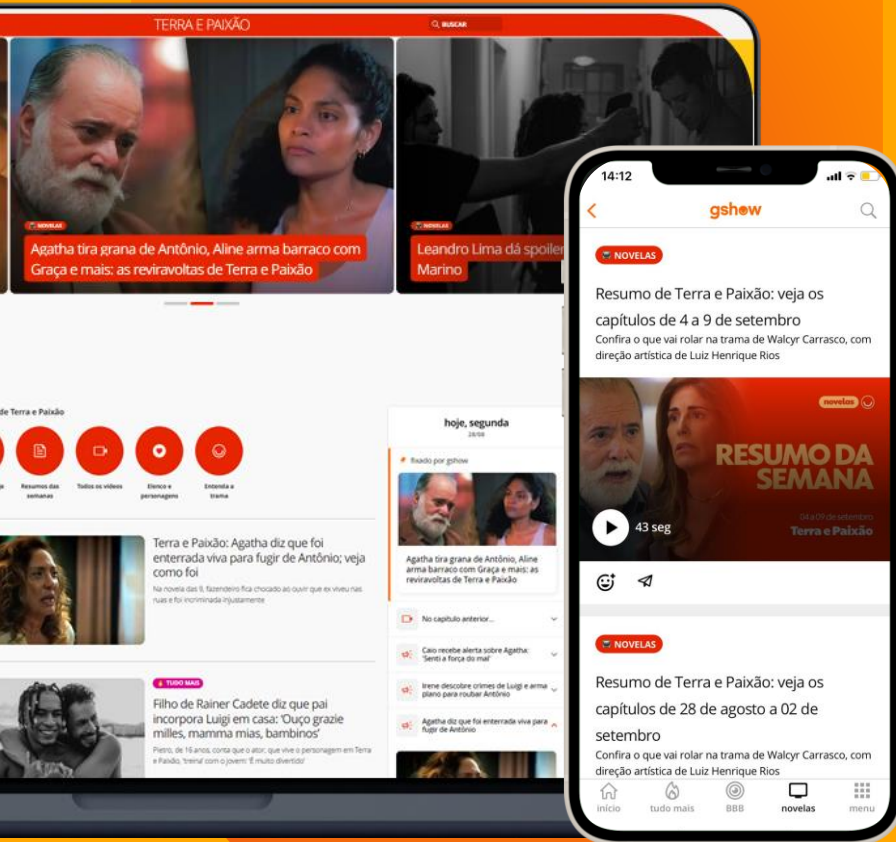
TERRA E PAIXÃO

BUSCAR

NOVELAS

Agatha tira grana de Antônio, Aline arma barraco com Graça e mais: as reviravoltas de Terra e Paixão

NOVELAS

Leandro Lima dá spoiler Marino

de Terra e Paixão

Resumos das semanas

Todos os vídeos

Elenco e personagem

Entenda a trama

Terra e Paixão: Agatha diz que foi enterrada viva para fugir de Antônio; veja como foi

Na novela das 9, fazendeiro fica chocado ao ouvir que ex viveu nas ruas e foi incriminada injustamente

TUDO MAIS

Filho de Rainer Cadete diz que pai incorpora Luigi em casa: 'Ouço grazie milles, mamma mias, bambinos'

Pietro, de 16 anos, conta que o ator, que vive o personagem em Terra e Paixão, 'treina' com o jovem: 'É muito divertido'

hoje, segunda

28/08

fixado por gshow

Agatha tira grana de Antônio, Aline arma barraco com Graça e mais: as reviravoltas de Terra e Paixão

No capítulo anterior...

Caio recebe alerta sobre Agatha: 'Senti a força do mal'

Irene descobre crimes de Luigi e arma plano para roubar Antônio

Agatha diz que foi enterrada viva para fugir de Antônio

14:12

gshow

NOVELAS

Resumo de Terra e Paixão: veja os capítulos de 4 a 9 de setembro

Confira o que vai rolar na trama de Walcyr Carrasco, com direção artística de Luiz Henrique Rios

novelas

RESUMO DA SEMANA

04 a 09 de setembro

Terra e Paixão

43 seg

NOVELAS

Resumo de Terra e Paixão: veja os capítulos de 28 de agosto a 02 de setembro

Confira o que vai rolar na trama de Walcyr Carrasco, com direção artística de Luiz Henrique Rios

início

tudo mais

BBB

novelas

menu